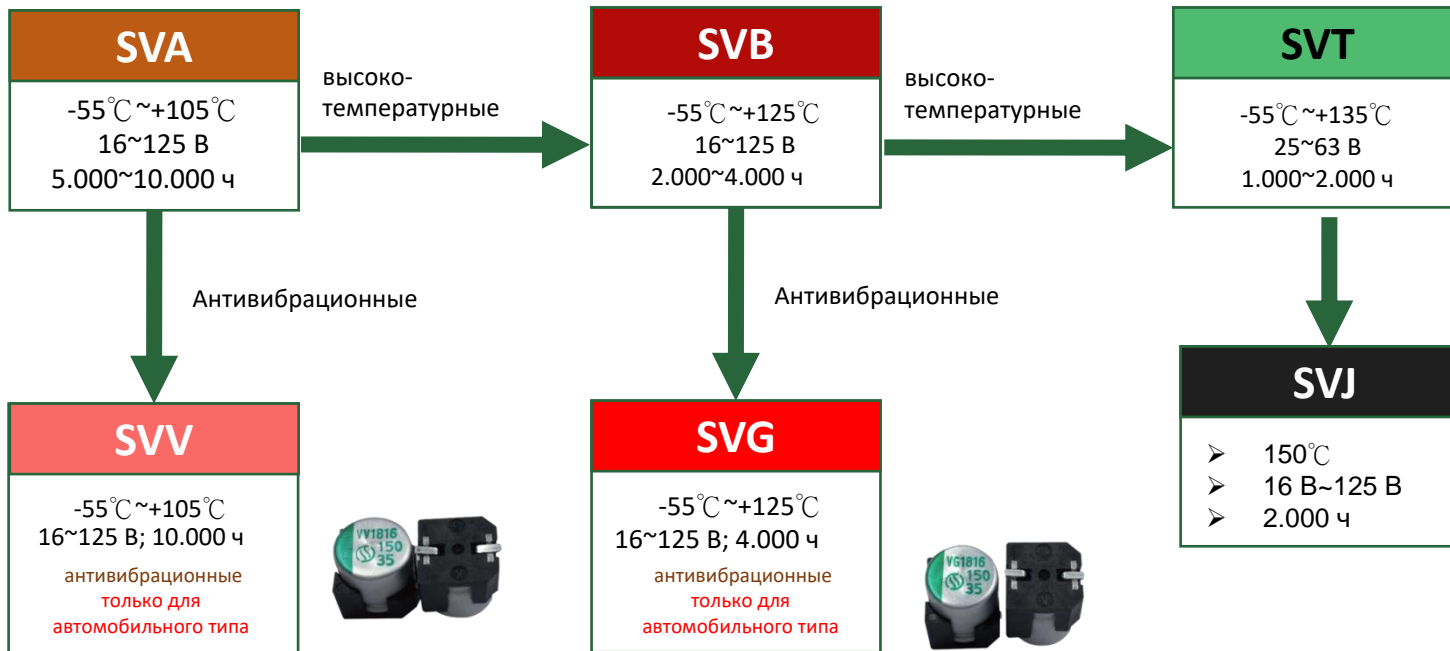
SVA

-55℃~+105℃
16~125 В
5.000~10.000 ч

высоко-
температурные

SVB

-55℃~+125℃
16~125 В
2.000~4.000 ч

высоко-
температурные

SVT

-55℃~+135℃
25~63 В
1.000~2.000 ч

Антивибрационные

Антивибрационные

SVJ

➢ 150℃
➢ 16 В~125 В
➢ 2.000 ч

SVV

-55℃~+105℃
16~125 В; 10.000 ч

антивибрационные
только для
автомобильного типа

VV1816
150
35

SVG

-55℃~+125℃
16~125 В; 4.000 ч

антивибрационные
только для
автомобильного типа

VG1816
150
35